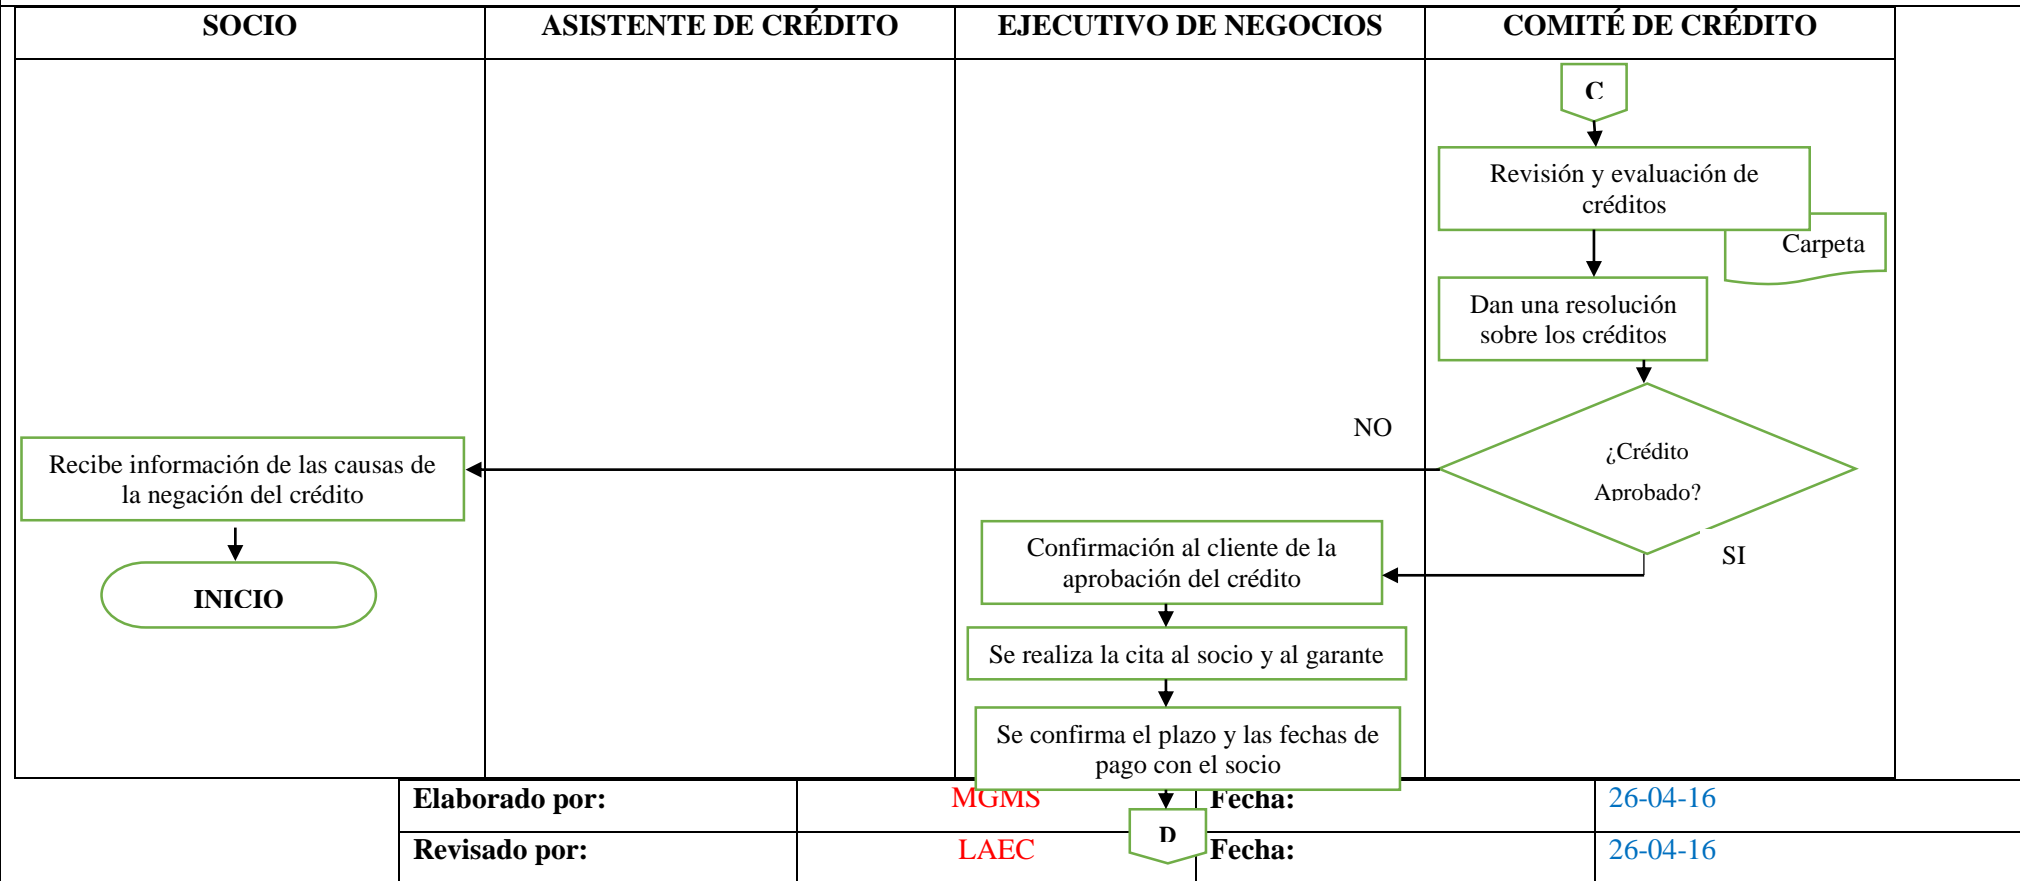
| SOCIO | ASISTENTE DE CRÉDITO | EJECUTIVO DE NEGOCIOS | COMITÉ DE CRÉDITO |
|---|---|---|---|

C

Revisión y evaluación de créditos

Carpeta

Dan una resolución sobre los créditos

¿Crédito Aprobado?

NO

Recibe información de las causas de la negación del crédito

INICIO

SI

Confirmación al cliente de la aprobación del crédito

Se realiza la cita al socio y al garante

Se confirma el plazo y las fechas de pago con el socio

D

| Elaborado por: | MGMS | Fecha: | 26-04-16 |
|---|---|---|---|
| Revisado por: | LAEC | Fecha: | 26-04-16 |